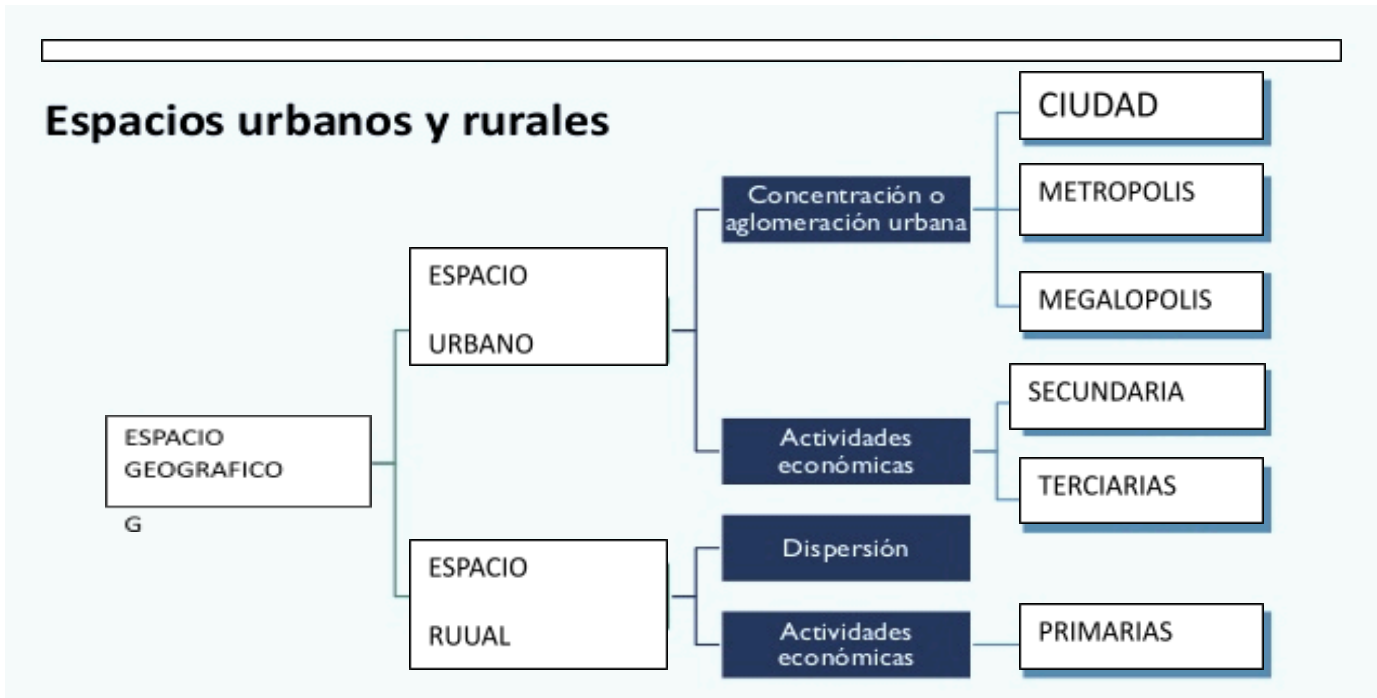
Espacios urbanos y rurales

ESPACIO GEOGRAFICO

G

ESPACIO

URBANO

Concentración o aglomeración urbana

CIUDAD

METROPOLIS

MEGALOPOLIS

Actividades económicas

SECUNDARIA

TERCIARIAS

ESPACIO

RUUAL

Dispersión

Actividades económicas

PRIMARIAS